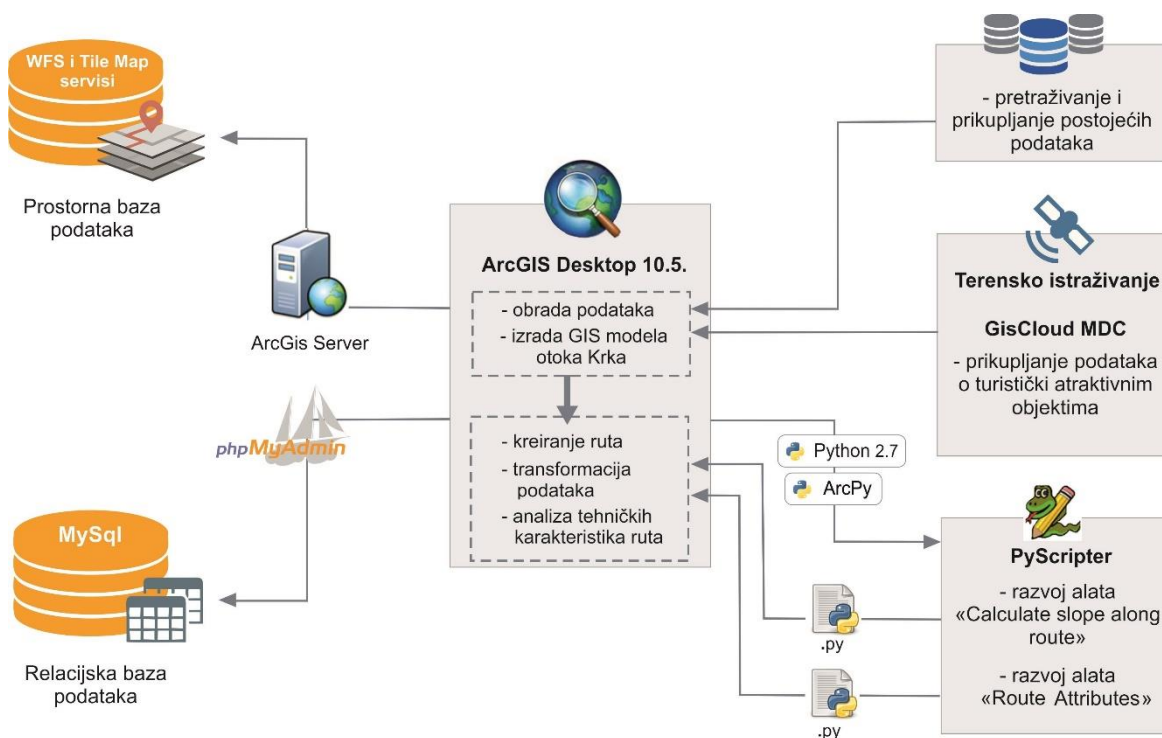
WFS i Tile Map servisi

Prostorna baza podataka

ArcGis Server

phpMyAdmin

MySql

Relacijska baza podataka

ArcGIS Desktop 10.5.

- obrada podataka
- izrada GIS modela otoka Krka

- kreiranje ruta
- transformacija podataka
- analiza tehničkih karakteristika ruta

- pretraživanje i prikupljanje postojećih podataka

Terensko istraživanje

GisCloud MDC

- prikupljanje podataka o turistički atraktivnim objektima

Python 2.7

ArcPy

PyScripter

- razvoj alata «Calculate slope along route»

- razvoj alata «Route Attributes»

.py

.py